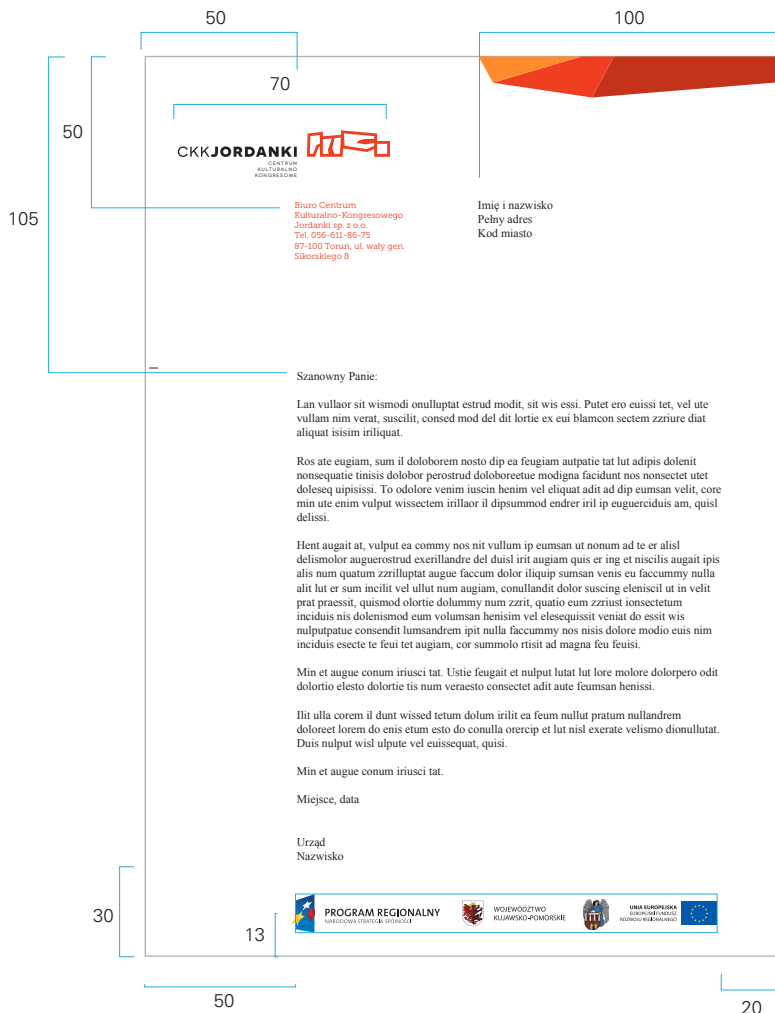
50

100

70

50

105

CKKJORDANKI
CENTRUM KULTURALNO KONGRESOWE

Biuro Centrum Kulturalno-Kongresowego Jordanki sp. z o.o. Tel. 056-611-86-75 87-100 Toruń, ul. wały gen. Sikorskiego 8

Imię i nazwisko
Pełny adres
Kod miasto

Szanowny Panie:

Lan vullaor sit wismodi onulluptat estrud modit, sit wis essi. Putet ero euissi tet, vel ute vullam nim verat, suscilit, consed mod del dit lortie ex eui blamcon sectem zzriure diat aliquat isisim iriliquat.

Ros ate eugiam, sum il doloborem nosto dip ea feugiam autpatie tat lut adipis dolenit nonsequatie tinisis dolobor perostrud doloboreetue modigna facidunt nos nonsectet utet doleseq uipisissi. To odolore venim iuscin henim vel eliquat adit ad dip eumsan velit, core min ute enim vulput wissectem irillaor il dipsummod endrer iril ip euguerciduis am, quisl delissi.

Hent augait at, vulput ea commy nos nit vullum ip eumsan ut nonum ad te er alisl delismolor augueros­trud exerillandre del duisl irit augiam quis er ing et niscilis augait ipis alis num quatum zzrilluptat augue faccum dolor iliquip sumsan venis eu faccummy nulla alit lut er sum incilit vel ullut num augiam, conullandit dolor suscing eleniscil ut in velit prat praessit, quismod olortie dolummy num zzrit, quatio eum zzriust ionsectetum inciduis nis dolenismod eum volumsan henisim vel elesequissit veniat do essit wis nulputpatue consendit lumsandrem ipit nulla faccummy nos nisis dolore modio euis nim inciduis esecte te feui tet augiam, cor summolo rtisit ad magna feu feuisi.

Min et augue conum iriusci tat. Ustie feugait et nulput lutat lut lore molore dolorpero odit dolortio elesto dolortie tis num veraesto consectet adit aute feumsan henissi.

Ilit ulla corem il dunt wissed tetum dolum irilit ea feum nullut pratum nullandrem doloreet lorem do enis etum esto do conulla orercip et lut nisl exerate velismo dionullutat. Duis nulput wisl ulpute vel euissequat, quisi.

Min et augue conum iriusci tat.

Miejsce, data

Urząd
Nazwisko

30

13

PROGRAM REGIONALNY
NARODOWA STRATEGIA SPÓJNOŚCI

WOJEWÓDZTWO KUJAWSKO-POMORSKIE

UNIA EUROPEJSKA
EUROPEJSKI FUNDUSZ ROZWOJU REGIONALNEGO

50

20